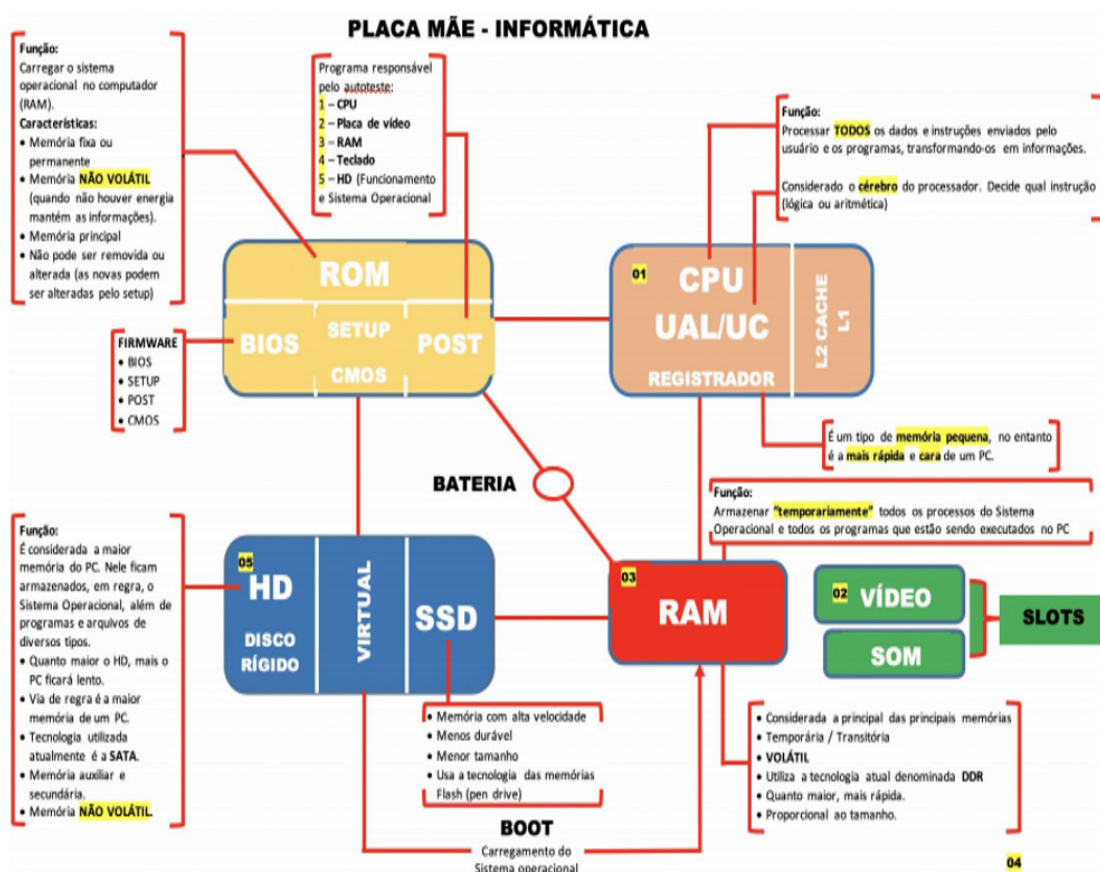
PLACA MÃE - INFORMÁTICA

Função:
Carregar o sistema operacional no computador (RAM).
Características:
• Memória fixa ou permanente
• Memória NÃO VOLÁTIL (quando não houver energia mantém as informações).
• Memória principal
• Não pode ser removida ou alterada (as novas podem ser alteradas pelo setup)

Programa responsável pelo autoteste:
1 – CPU
2 – Placa de vídeo
3 – RAM
4 – Teclado
5 – HD (Funcionamento e Sistema Operacional

Função:
Processar TODOS os dados e instruções enviados pelo usuário e os programas, transformando-os em informações.

Considerado o cérebro do processador. Decide qual instrução (lógica ou aritmética)

ROM
BIOS
SETUP
CMOS
POST

FIRMWARE
• BIOS
• SETUP
• POST
• CMOS

01
CPU
UAL/UC
REGISTRADOR
L2 CACHE L1

É um tipo de memória pequena, no entanto é a mais rápida e cara de um PC.

BATERIA

Função:
Armazenar "temporariamente" todos os processos do Sistema Operacional e todos os programas que estão sendo executados no PC

Função:
É considerada a maior memória do PC. Nele ficam armazenados, em regra, o Sistema Operacional, além de programas e arquivos de diversos tipos.
• Quanto maior o HD, mais o PC ficará lento.
• Via de regra é a maior memória de um PC.
• Tecnologia utilizada atualmente é a SATA.
• Memória auxiliar e secundária.
• Memória NÃO VOLÁTIL.

05
HD
DISCO RÍGIDO
VIRTUAL
SSD

03
RAM

02 VÍDEO
SOM
SLOTS

• Memória com alta velocidade
• Menos durável
• Menor tamanho
• Usa a tecnologia das memórias Flash (pen drive)

• Considerada a principal das principais memórias
• Temporária / Transitória
• VOLÁTIL
• Utiliza a tecnologia atual denominada DDR
• Quanto maior, mais rápida.
• Proporcional ao tamanho.

BOOT
Carregamento do Sistema operacional

04